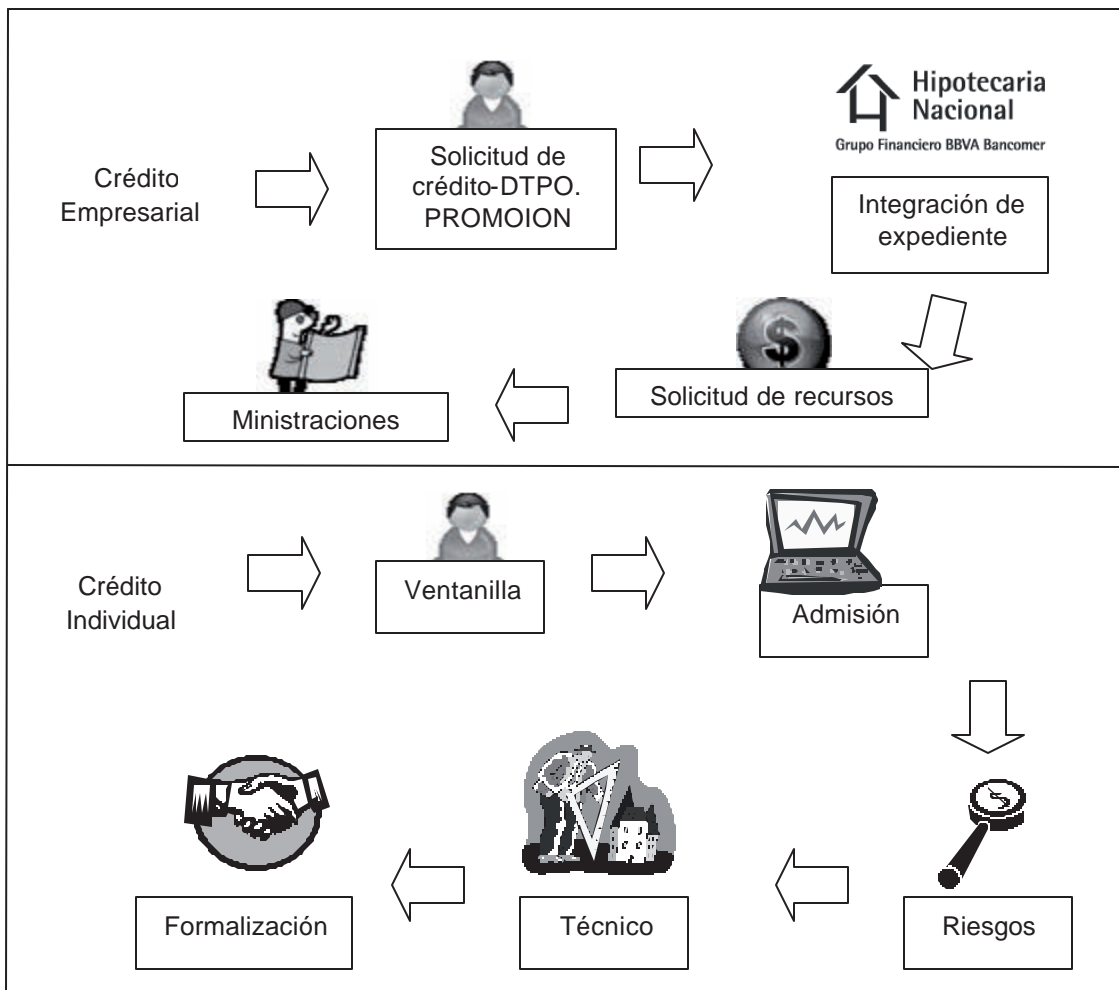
Hipotecaria Nacional
Grupo Financiero BBVA Bancomer

Crédito Empresarial

Solicitud de crédito-DTPO. PROMOION

Integración de expediente

Solicitud de recursos

Ministraciones

Crédito Individual

Ventanilla

Admisión

Riesgos

Técnico

Formalización